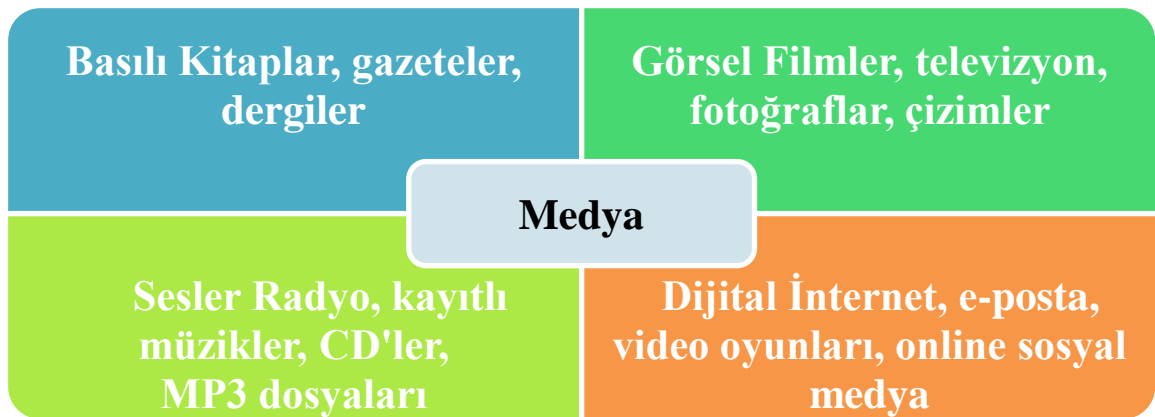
Basılı Kitaplar, gazeteler, dergiler

Görsel Filmler, televizyon, fotoğraflar, çizimler

Medya

Sesler Radyo, kayıtlı müzikler, CD'ler, MP3 dosyaları

Dijital İnternet, e-posta, video oyunları, online sosyal medya